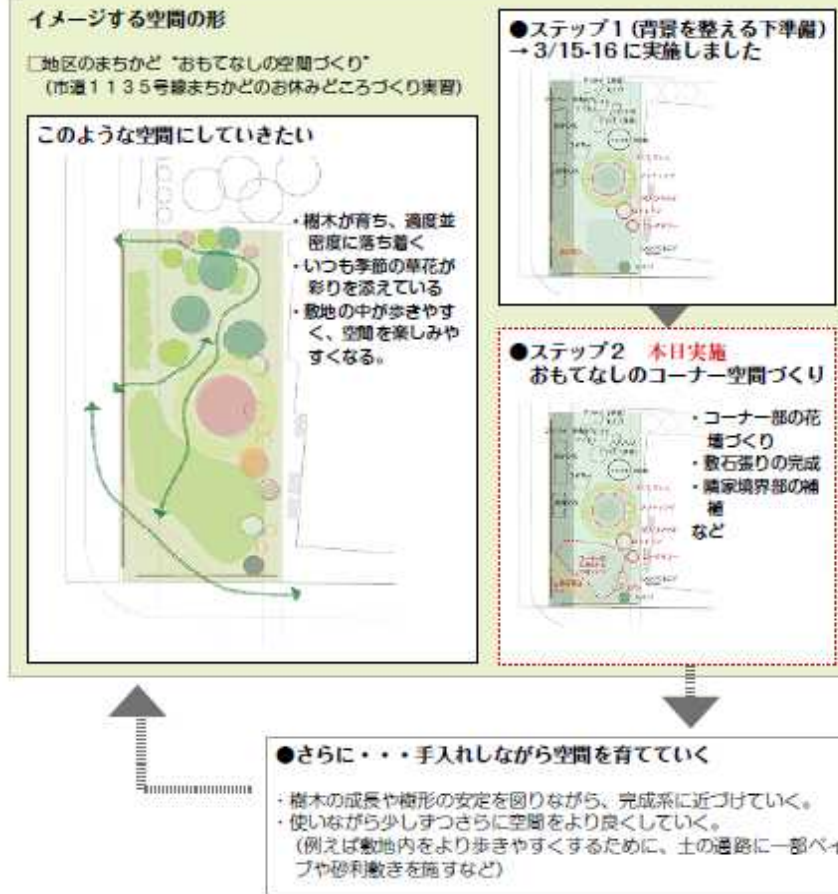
イメージする空間の形

□地区のまちかど "おもてなしの空間づくり"
（市道１１３５号線まちかどのお休みどころづくり実習）

このような空間にしていきたい

・樹木が育ち、適度並密度に落ち着く
・いつも季節の草花が彩りを添えている
・敷地の中が歩きやすく、空間を楽しみやすくなる。

●ステップ１（背景を整える下準備）
→ 3/15-16 に実施しました

●ステップ２　本日実施
おもてなしのコーナー空間づくり

・コーナー部の花壇づくり
・敷石張りの完成
・隣家境界部の補補
など

●さらに・・・手入れしながら空間を育てていく

・樹木の成長や樹形の安定を図りながら、完成系に近づけていく。
・使いながら少しずつさらに空間をより良くしていく。
（例えば敷地内をより歩きやすくするために、土の通路に一部ペイブや砂利敷きを施すなど）